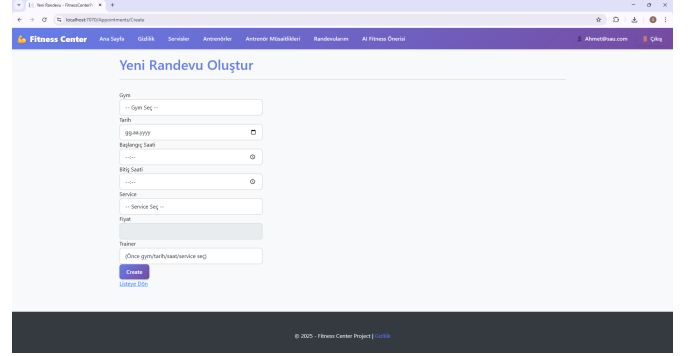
Yeni Randevu - FitnessCenterP ×  +

localhost:7070/Appointments/Create

Fitness Center  Ana Sayfa  Gizlilik  Servisler  Antrenörler  Antrenör Müsaitlikleri  Randevularım  AI Fitness Önerisi  Ahmet@sau.com  Çıkış

Yeni Randevu Oluştur

Gym
-- Gym Seç --

Tarih
gg.aa.yyyy

Başlangıç Saati
--:--

Bitiş Saati
--:--

Service
-- Service Seç --

Fiyat

Trainer
(Önce gym/tarih/saat/service seç)

Create

Listeye Dön

© 2025 - Fitness Center Project | Gizlilik